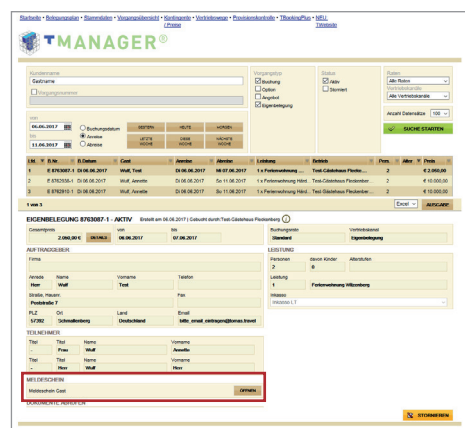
Startseite • Belegungsplan • Stammdaten • Vorgangsübersicht • Kontingente • Vertriebswege • Provisionskontrolle • TBookingPlus • NEU: / Promo / Website

TMANAGER®

Kundenname
Gastname
Vorgangsnummer

Vorgangstyp
☑ Buchung
☐ Option
☐ Angebot
☑ Eigenbelegung

Status
☑ Aktiv
☐ Storniert

Raten
Alle Raten
Vertriebskanäle
Alle Vertriebskanäle

von
06.06.2017
bis
11.06.2017
○ Buchungsdatum
◉ Anreise
○ Abreise

GESTERN | HEUTE | MORGEN
LETZTE WOCHE | DIESE WOCHE | NÄCHSTE WOCHE

Anzahl Datensätze 100
SUCHE STARTEN

| Lfd. | B.Nr. | B.Datum | Gast | Anreise | Abreise | Leistung | Betrieb | Pers. | Alter | Preis |
|---|---|---|---|---|---|---|---|---|---|---|
| 1 | E 8763087-1 | Di 06.06.2017 | Wulf, Test | Di 06.06.2017 | Mi 07.06.2017 | 1 x Ferienwohnung ... | Test-Gästehaus Flecke... | 2 | | € 2.060,00 |
| 2 | E 8763939-1 | Di 06.06.2017 | Wulf, Annette | Di 06.06.2017 | So 11.06.2017 | 1 x Ferienwohnung Hörnl... | Test-Gästehaus Fleckenber... | 2 | | € 10.000,00 |
| 3 | E 8763910-1 | Di 06.06.2017 | Wulf, Annette | Di 06.06.2017 | So 11.06.2017 | 1 x Ferienwohnung Hörnl... | Test-Gästehaus Fleckenber... | 2 | | € 10.000,00 |

1 von 3
Excel | AUSGABE

EIGENBELEGUNG 8763087-1 - AKTIV Erstellt am 06.06.2017 | Gebucht durch Test-Gästehaus Fleckenberg

Gesamtpreis 2.060,00 € DETAILS | von 06.06.2017 | bis 07.06.2017
Buchungsstatus Standard | Vertriebskanal Eigenbelegung

AUFTRAGGEBER
Firma
Anrede Herr | Name Wulf | Vorname Test | Telefon
Straße, Hausnr. Poststraße 7 | Fax
PLZ 57392 | Ort Schmallenberg | Land Deutschland | Email bitte_email_eintragen@tomas.travel

LEISTUNG
Personen 2 | davon Kinder 0 | Alterstufen
Leistung 1 | Ferienwohnung Wilzenberg
Inkasso
Inkasso i.T

TEILNEHMER
Titel | Anrede Frau | Name Wulf | Vorname Annette
Titel | Anrede Herr | Name Wulf | Vorname Herr

MELDESCHEIN
Meldeschein Gast ÖFFNEN

DOKUMENTE ABRUFEN

STORNIEREN